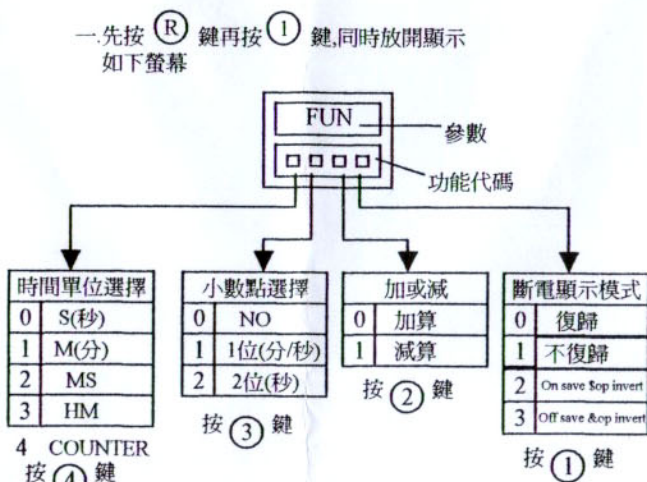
一.先按 Ⓡ 鍵再按 ① 鍵,同時放開顯示如下螢幕

FUN
□□□□

參數

功能代碼

| 時間單位選擇 | |
|---|---|
| 0 | S(秒) |
| 1 | M(分) |
| 2 | MS |
| 3 | HM |

4 COUNTER
按 ④ 鍵

| 小數點選擇 | |
|---|---|
| 0 | NO |
| 1 | 1位(分/秒) |
| 2 | 2位(秒) |

按 ③ 鍵

| 加或減 | |
|---|---|
| 0 | 加算 |
| 1 | 減算 |

按 ② 鍵

| 斷電顯示模式 | |
|---|---|
| 0 | 復歸 |
| 1 | 不復歸 |
| 2 | On save $op invert |
| 3 | Off save &op invert |

按 ① 鍵